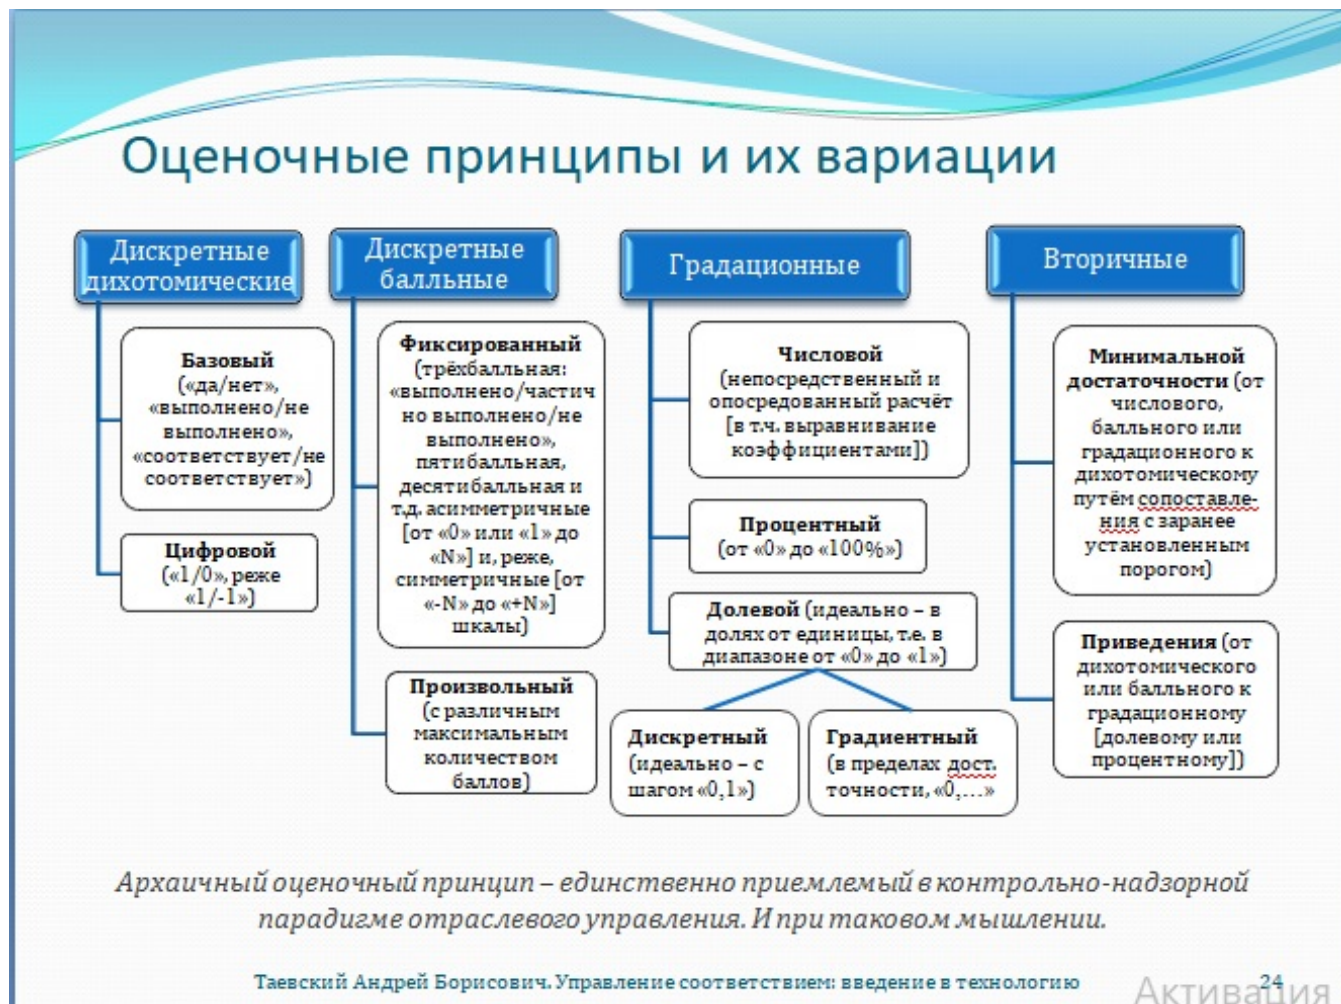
Оценочные принципы и их вариации

Дискретные дихотомические

Базовый («да/нет», «выполнено/не выполнено», «соответствует/не соответствует»)

Цифровой («1/0», реже «1/-1»)

Дискретные балльные

Фиксированный (трёхбалльная: «выполнено/частично выполнено/не выполнено», пятибалльная, десятибалльная и т.д. асимметричные [от «0» или «1» до «N»] и, реже, симметричные [от «-N» до «+N»] шкалы)

Произвольный (с различным максимальным количеством баллов)

Градационные

Числовой (непосредственный и опосредованный расчёт [в т.ч. выравнивание коэффициентами])

Процентный (от «0» до «100%»)

Долевой (идеально – в долях от единицы, т.е. в диапазоне от «0» до «1»)

Дискретный (идеально – с шагом «0,1»)

Градиентный (в пределах дост. точности, «0,...»

Вторичные

Минимальной достаточности (от числового, балльного или градационного к дихотомическому путём сопоставления с заранее установленным порогом)

Приведения (от дихотомического или балльного к градационному [долевому или процентному])

Архаичный оценочный принцип – единственно приемлемый в контрольно-надзорной парадигме отраслевого управления. И при таковом мышлении.

Таевский Андрей Борисович. Управление соответствием: введение в технологию

24

Активация